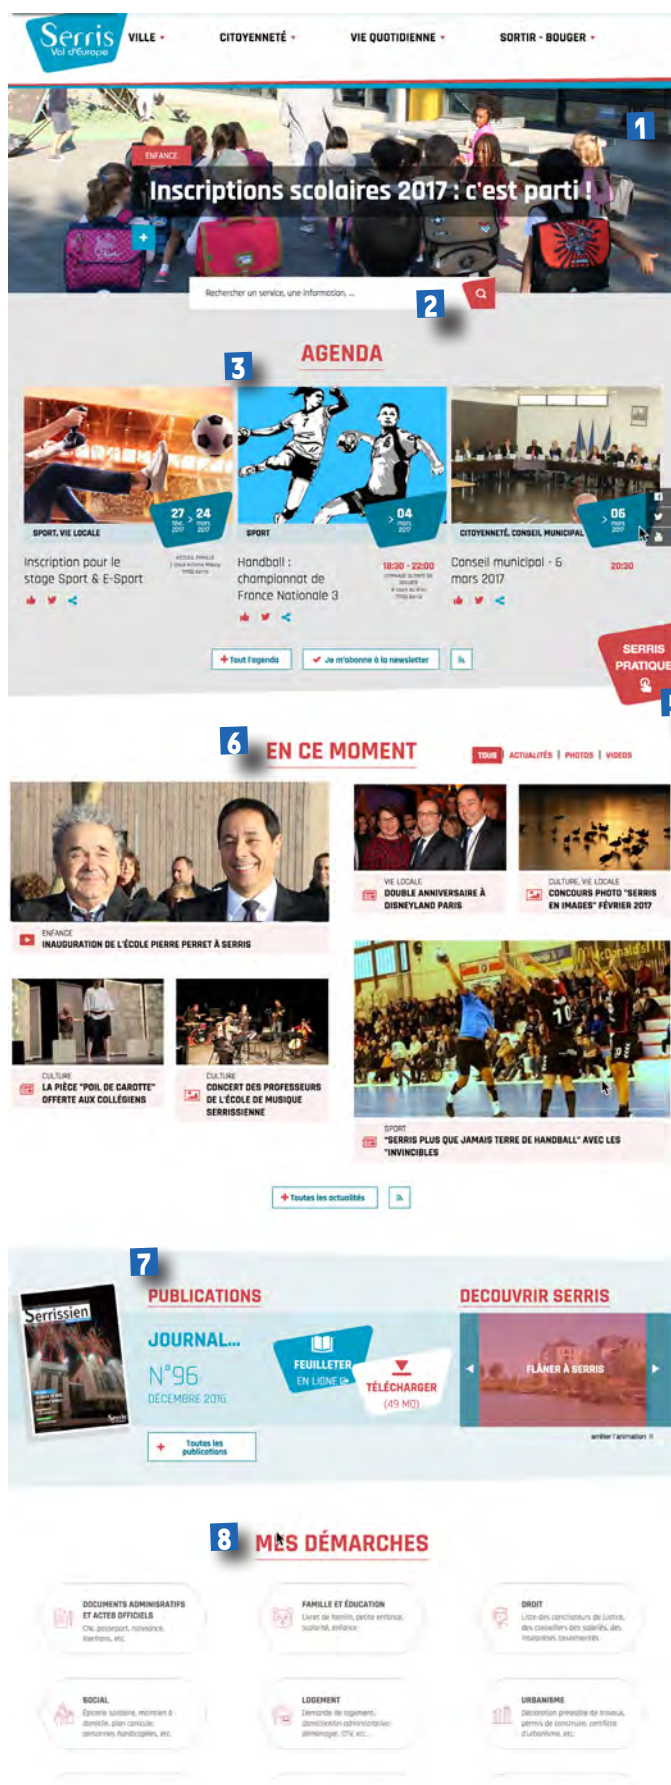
Serris Val d'Europe

VILLE CITOYENNETÉ VIE QUOTIDIENNE SORTIR - BOUGER

1

ENFANCE

Inscriptions scolaires 2017 : c'est parti !

Rechercher un service, une information, ...

2

3

AGENDA

SPORT, VIE LOCALE

27 > 24 févr. 2017 mars 2017

Inscription pour le stage Sport & E-Sport

SPORT

> 04 mars 2017

Handball : championnat de France Nationale 3

18:30 - 22:00

CITOYENNETÉ, CONSEIL MUNICIPAL

> 06 mars 2017

Conseil municipal - 6 mars 2017

20:30

+ Tout l'agenda

✔ Je m'abonne à la newsletter

SERRIS PRATIQUE

6

EN CE MOMENT

TOUS | ACTUALITÉS | PHOTOS | VIDEOS

ENFANCE
INAUGURATION DE L'ÉCOLE PIERRE PERRET À SERRIS

VIE LOCALE
DOUBLE ANNIVERSAIRE À DISNEYLAND PARIS

CULTURE, VIE LOCALE
CONCOURS PHOTO "SERRIS EN IMAGES" FÉVRIER 2017

CULTURE
LA PIÈCE "POIL DE CAROTTE" OFFERTE AUX COLLÉGIENS

CULTURE
CONCERT DES PROFESSEURS DE L'ÉCOLE DE MUSIQUE SERRISSIENNE

SPORT
"SERRIS PLUS QUE JAMAIS TERRE DE HANDBALL" AVEC LES "INVINCIBLES

+ Toutes les actualités

7

Serrissien

PUBLICATIONS

JOURNAL...

N°96

DÉCEMBRE 2016

FEUILLETER EN LIGNE

TÉLÉCHARGER (49 MO)

+ Toutes les publications

DECOUVRIR SERRIS

FLÂNER À SERRIS

arrêter l'animation

8

MES DÉMARCHES

DOCUMENTS ADMINISTRATIFS ET ACTES OFFICIELS
CNI, passeport, naissance, élections, etc.

FAMILLE ET ÉDUCATION
Livret de famille, petite enfance, scolarité, enfance

DROIT
Liste des conciliateurs de justice, des conseillers des salariés, des interprètes traducteurs

SOCIAL
Épicerie solidaire, maintien à domicile, plan canicule, personnes handicapées, etc.

LOGEMENT
Demande de logement, domiciliation administrative, déménagement, OTV, etc.

URBANISME
Déclaration préalable de travaux, permis de construire, certificat d'urbanisme, etc.